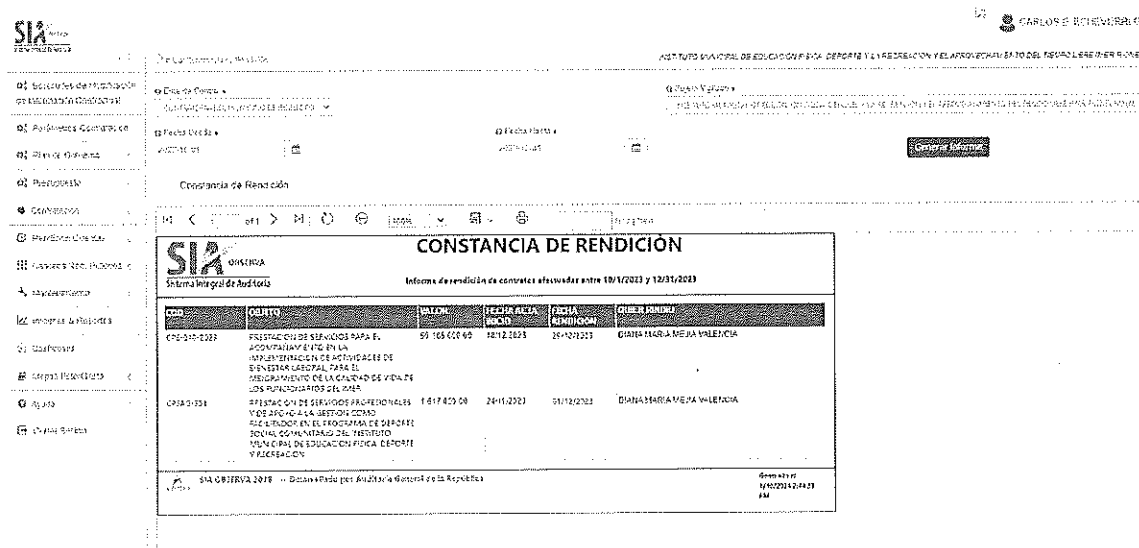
SIA

CARLOS E. ECHEVERRI

INSTITUTO MUNICIPAL DE EDUCACION FISICA, DEPORTE Y LA RECREACION Y EL APROVECHAMIENTO DEL TIEMPO LIBRE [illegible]

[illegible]

Solicitudes de Modificación de Información Contractual

Ambientes Contratación

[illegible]

Presupuesto

Constancias

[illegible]

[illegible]

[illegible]

Informes & Reportes

Usuario

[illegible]

Ayuda

Cerrar Sesión

Tipo de Contrato *

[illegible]

Fecha Desde *

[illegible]

Fecha Hasta *

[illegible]

Generar Informe

Constancia de Rendición

of 1

100%

SIA OBSERVA

Sistema Integral de Auditoría

CONSTANCIA DE RENDICIÓN

Informe de rendición de contratos efectuados entre 10/1/2023 y 12/31/2023

| COD | OBJETO | VALOR | FECHA ACTA INICIO | FECHA RENDICION | QUIEN RINDIÓ |
|---|---|---|---|---|---|
| CPS-010-2023 | PRESTACIÓN DE SERVICIOS PARA EL ACOMPAÑAMIENTO EN LA IMPLEMENTACIÓN DE ACTIVIDADES DE BIENESTAR LABORAL PARA EL MEJORAMIENTO DE LA CALIDAD DE VIDA DE LOS FUNCIONARIOS DEL IMER | 59.165.000,00 | 18/12/2023 | 29/12/2023 | DIANA MARIA MEJIA VALENCIA |
| CPS-0-334 | PRESTACIÓN DE SERVICIOS PROFESIONALES Y DE APOYO A LA GESTION COMO FACILITADOR EN EL PROGRAMA DE DEPORTE SOCIAL COMUNITARIO DEL INSTITUTO MUNICIPAL DE EDUCACION FISICA, DEPORTE Y RECREACION | 1.617.400,00 | 24/11/2023 | 01/12/2023 | DIANA MARIA MEJIA VALENCIA |

SIA OBSERVA 2018 – Desarrollado por Auditoría General de la República

Generado el 1/10/2024 2:44:23 PM